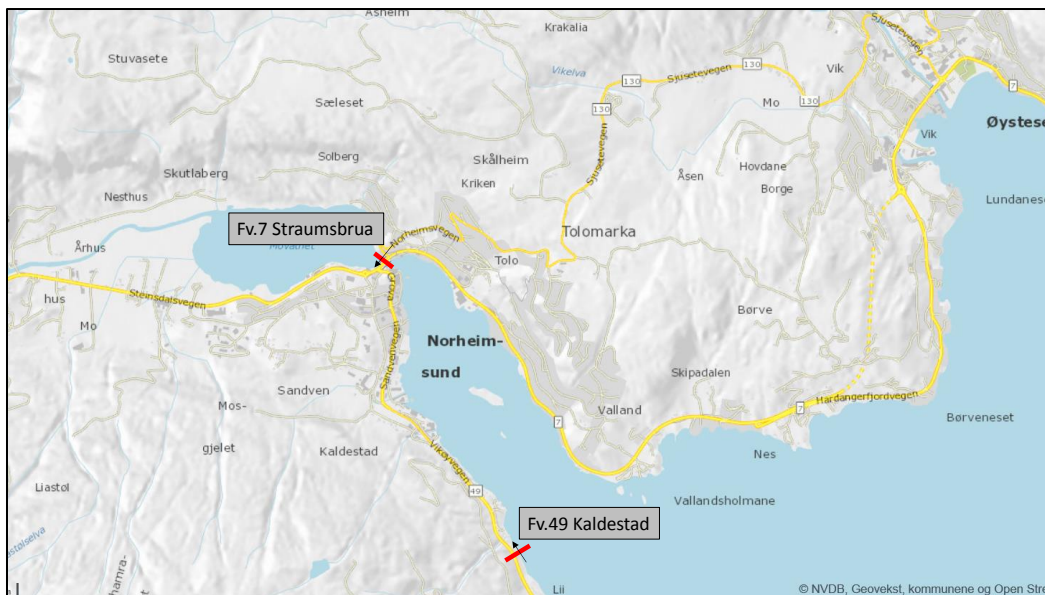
Asheim
Krakalia
Sjusetevegen
Stuvasete
Vikelva
130
Sjusetevegen
130
Vik
7
Sæleset
130
Mo
130
Øystese
Sjusetevegen
Solberg
Skålheim
Vik
Skutlaberg
Hovdane
Kriken
Åsen
Borge
Nesthus
Lundanese
Fv.7 Straumsbrua
Norheimsvegen
Tolomarka
Århus
Movatnet
Tolo
hus
Steinsdalsvegen
Børve
Mo
Norheimsund
Sandvenvegen
Sandven
Skipadalen
Mos-
7
Hardangerfjordvegen
Valland
Børveneset
7
gjelet
Kaldestad
Nes
Vikøyvegen
49
Liastol
Vallandsholmane
Fv.49 Kaldestad
Lii
© NVDB, Geovekst, kommunene og Open Stre